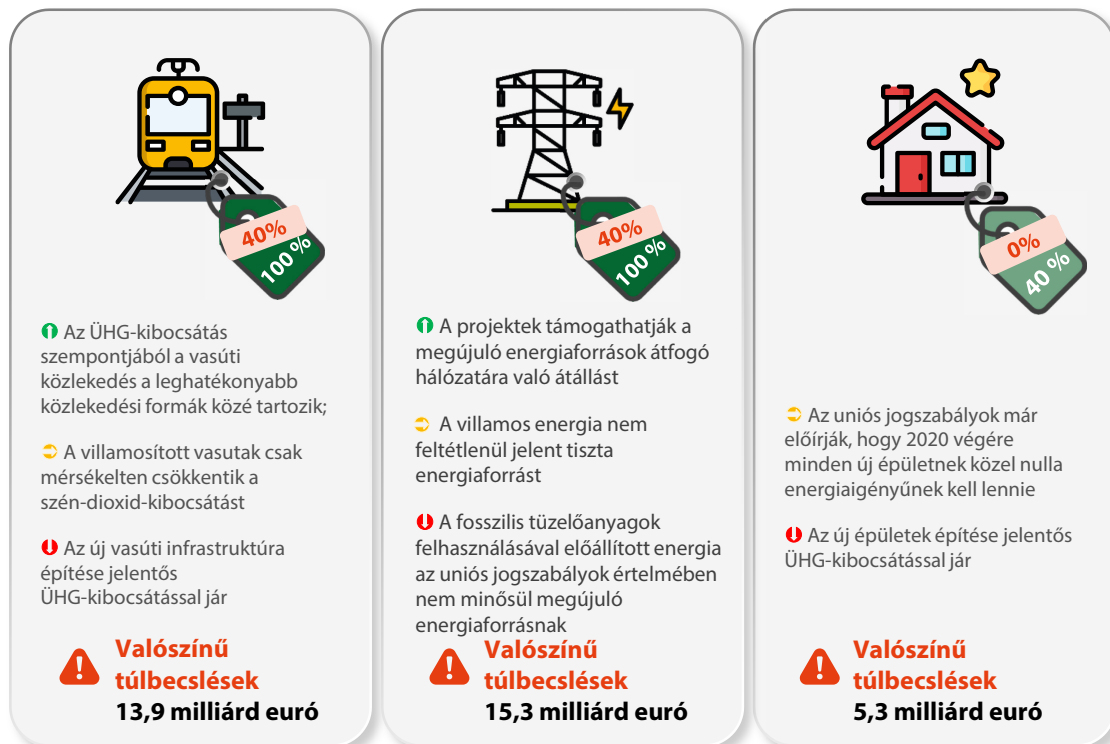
40%
100 %

Az ÜHG-kibocsátás szempontjából a vasúti közlekedés a leghatékonyabb közlekedési formák közé tartozik;

A villamosított vasutak csak mérsékelten csökkentik a szén-dioxid-kibocsátást

Az új vasúti infrastruktúra építése jelentős ÜHG-kibocsátással jár

Valószínű túlbecslések
13,9 milliárd euró

40%
100 %

A projektek támogathatják a megújuló energiaforrások átfogó hálózatára való átállást

A villamos energia nem feltétlenül jelent tiszta energiaforrást

A fosszilis tüzelőanyagok felhasználásával előállított energia az uniós jogszabályok értelmében nem minősül megújuló energiaforrásnak

Valószínű túlbecslések
15,3 milliárd euró

0%
40 %

Az uniós jogszabályok már előírják, hogy 2020 végére minden új épületnek közel nulla energiaigényűnek kell lennie

Az új épületek építése jelentős ÜHG-kibocsátással jár

Valószínű túlbecslések
5,3 milliárd euró